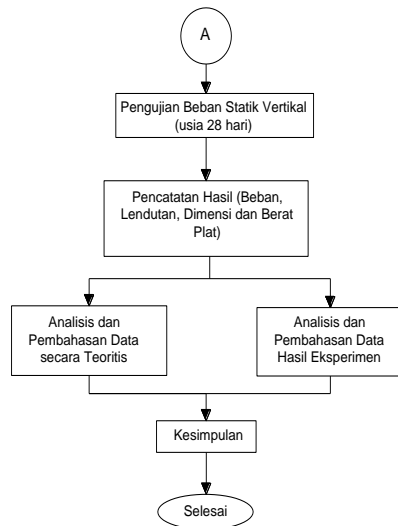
A

Pengujian Beban Statik Vertikal (usia 28 hari)

Pencatatan Hasil (Beban, Lendutan, Dimensi dan Berat Plat)

Analisis dan Pembahasan Data secara Teoritis

Analisis dan Pembahasan Data Hasil Eksperimen

Kesimpulan

Selesai